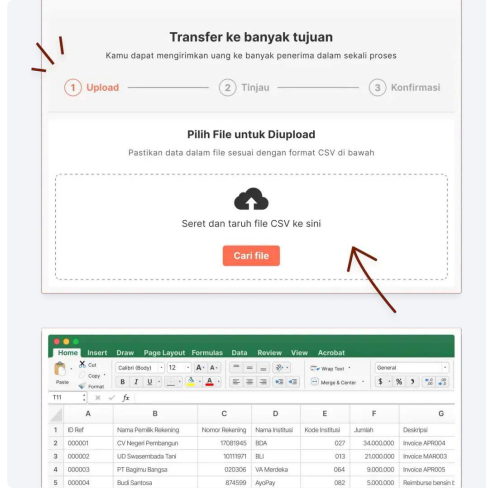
Transfer ke banyak tujuan

Kamu dapat mengirimkan uang ke banyak penerima dalam sekali proses

1 Upload
2 Tinjau
3 Konfirmasi

Pilih File untuk Diupload

Pastikan data dalam file sesuai dengan format CSV di bawah

Seret dan taruh file CSV ke sini

Cari file

Home Insert Draw Page Layout Formulas Data Review View Acrobat

Paste Cut Copy Format Calibri (Body) 12 B I U Wrap Text Merge & Center General $ % 9

T11 fx

| | A | B | C | D | E | F | G |
|---|---|---|---|---|---|---|---|
| 1 | ID Ref | Nama Pemilik Rekening | Nomor Rekening | Nama Institusi | Kode Institusi | Jumlah | Deskripsi |
| 2 | 000001 | CV Negeri Pembangun | 17081945 | BCA | 027 | 34.000.000 | Invoice APR004 |
| 3 | 000002 | UD Swasembada Tani | 10111971 | BLI | 013 | 21.000.000 | Invoice MAR003 |
| 4 | 000003 | PT Bagimu Bangsa | 020306 | VA Merdeka | 064 | 9.000.000 | Invoice APR005 |
| 5 | 000004 | Budi Santosa | 874599 | AyoPay | 082 | 5.000.000 | Reimburse bensin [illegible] |